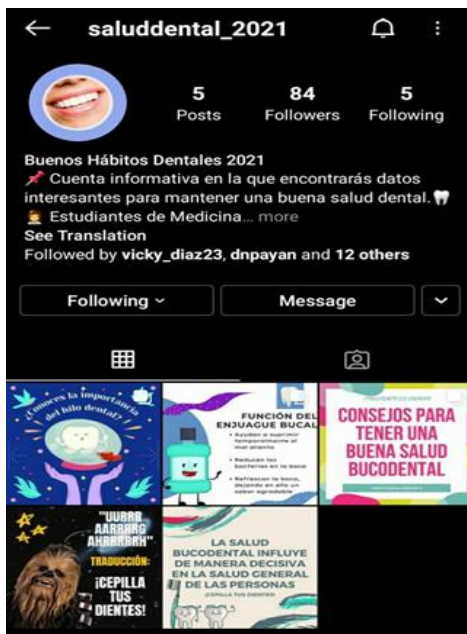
saluddental_2021

5
Posts

84
Followers

5
Following

Buenos Hábitos Dentales 2021
📌 Cuenta informativa en la que encontrarás datos interesantes para mantener una buena salud dental.🦷
👩‍⚕️ Estudiantes de Medicina... more
See Translation
Followed by vicky_diaz23, dnpayan and 12 others

Following ⌄
Message

¿Conoces la importancia del hilo dental?

FUNCIÓN DEL ENJUAGUE BUCAL
• Ayudan a suprimir temporalmente el mal aliento
• Reducen las bacterias en la boca
• Refrescan la boca, dejando en ella un sabor agradable

CONSEJOS PARA TENER UNA BUENA SALUD BUCODENTAL

"UURRR AARRRRG AHHRRRRH"
TRADUCCIÓN:
¡CEPILLA TUS DIENTES!

LA SALUD BUCODENTAL INFLUYE DE MANERA DECISIVA EN LA SALUD GENERAL DE LAS PERSONAS
¡CEPILLA TUS DIENTES!